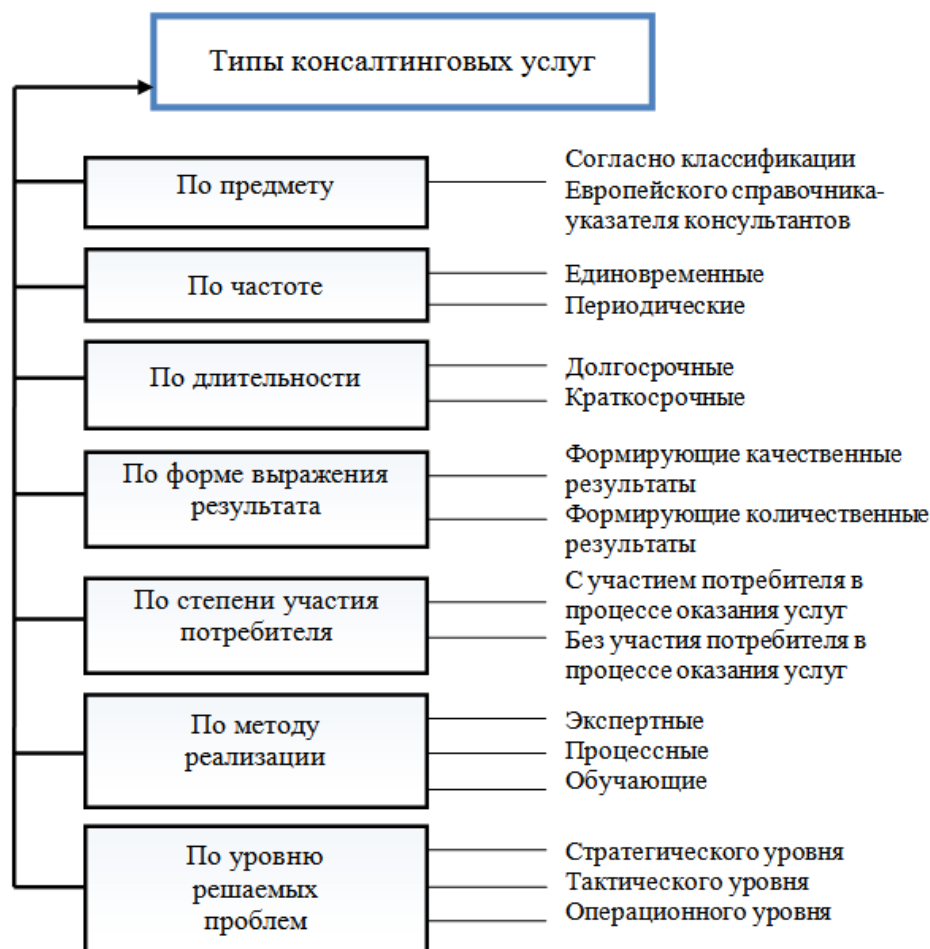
Типы консалтинговых услуг

По предмету

Согласно классификации Европейского справочника-указателя консультантов

По частоте

Единовременные
Периодические

По длительности

Долгосрочные
Краткосрочные

По форме выражения результата

Формирующие качественные результаты
Формирующие количественные результаты

По степени участия потребителя

С участием потребителя в процессе оказания услуг
Без участия потребителя в процессе оказания услуг

По методу реализации

Экспертные
Процессные
Обучающие

По уровню решаемых проблем

Стратегического уровня
Тактического уровня
Операционного уровня